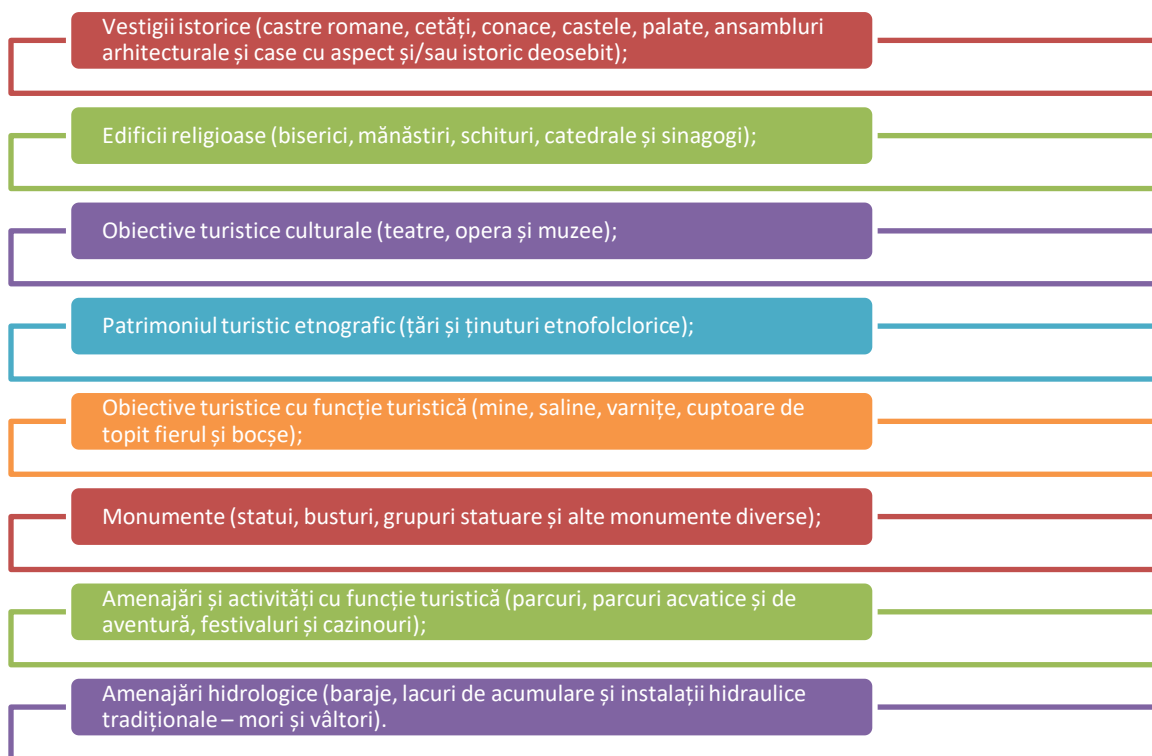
Vestigii istorice (castre romane, cetăți, conace, castele, palate, ansambluri arhitecturale și case cu aspect și/sau istoric deosebit);

Edificii religioase (biserici, mănăstiri, schituri, catedrale și sinagogi);

Obiective turistice culturale (teatre, opera și muzee);

Patrimoniul turistic etnografic (țări și ținuturi etnofolclorice);

Obiective turistice cu funcție turistică (mine, saline, varnițe, cuptoare de topit fierul și bocșe);

Monumente (statui, busturi, grupuri statuare și alte monumente diverse);

Amenajări și activități cu funcție turistică (parcuri, parcuri acvatice și de aventură, festivaluri și cazinouri);

Amenajări hidrologice (baraje, lacuri de acumulare și instalații hidraulice tradiționale – mori și vâltori).